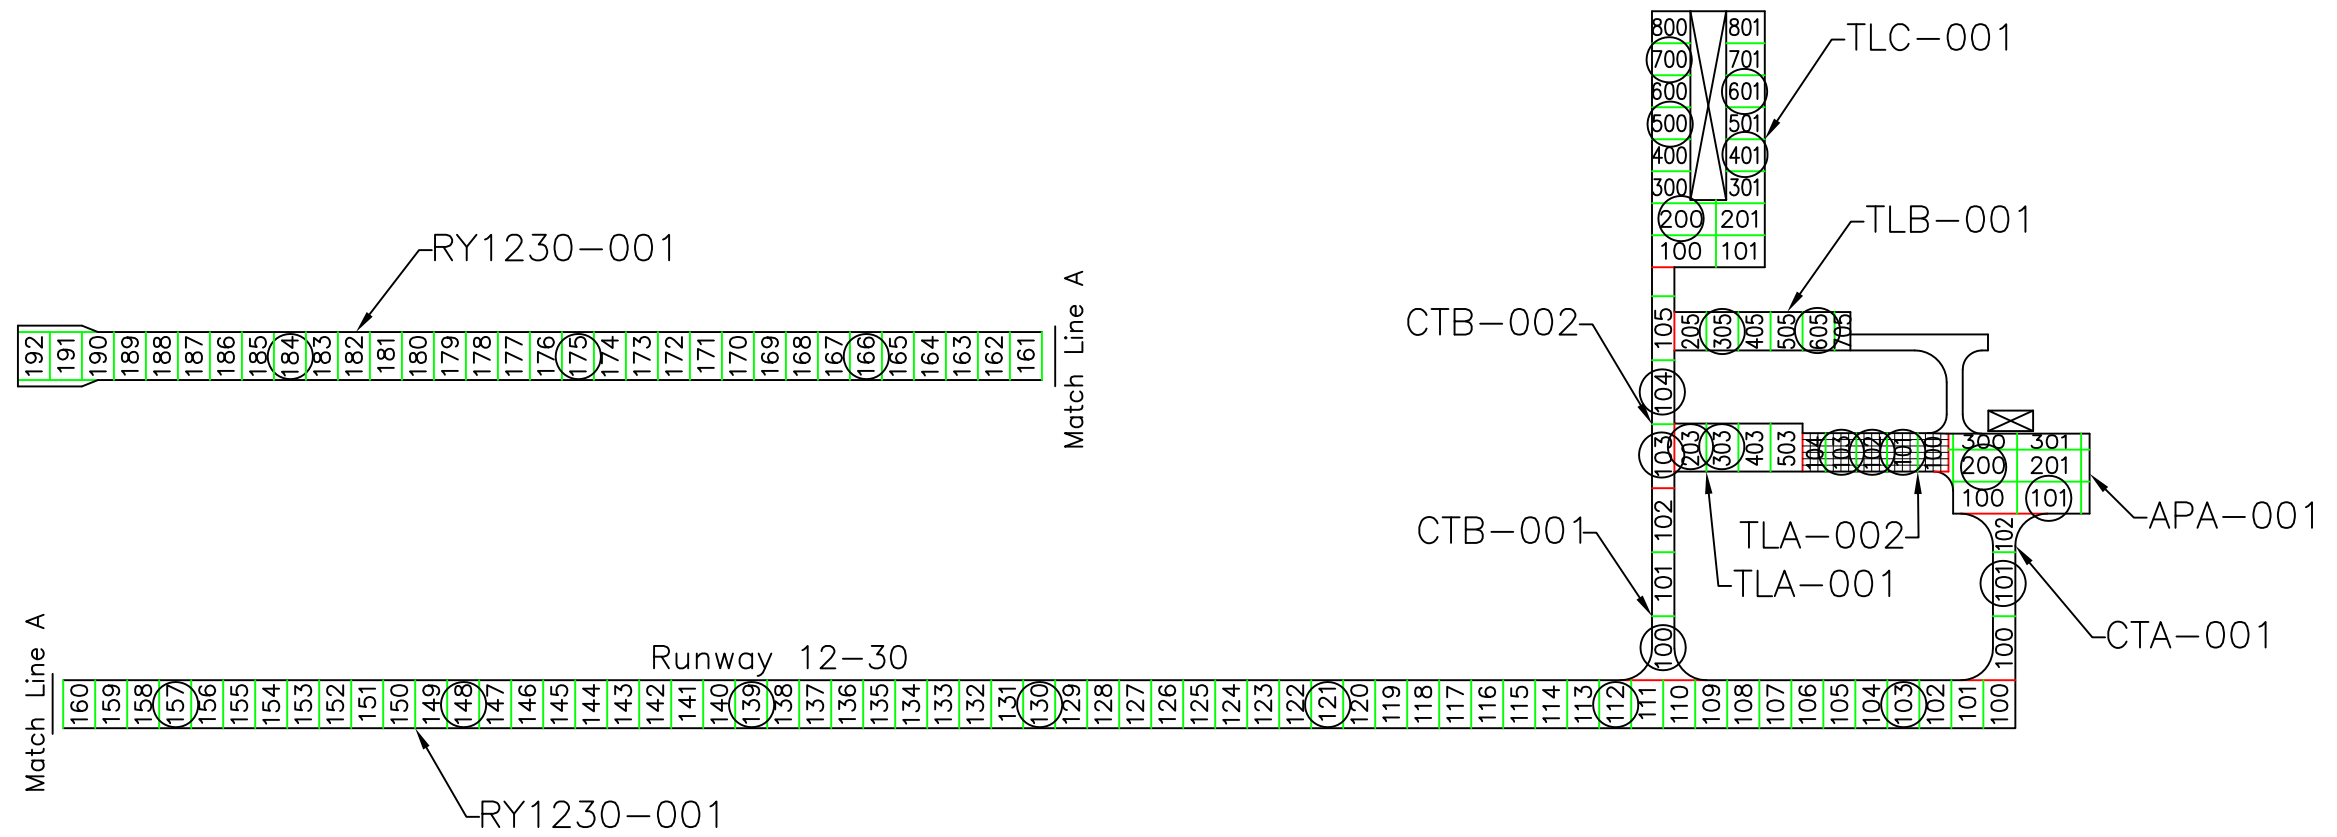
800 801
700 701
600 601
500 501
400 401
300 301
200 201
100 101

TLC-001

TLB-001

RY1230-001

192 191 190 189 188 187 186 185 184 183 182 181 180 179 178 177 176 175 174 173 172 171 170 169 168 167 166 165 164 163 162 161

Match Line A

CTB-002

105 205 305 405 505 605 705

104

103 203 303 403 503 104 103 102 101 100

300 301
200 201
100 101

APA-001

TLA-002

CTB-001

102

101

TLA-001

102

101

100

CTA-001

100

Runway 12-30

Match Line A

160 159 158 157 156 155 154 153 152 151 150 149 148 147 146 145 144 143 142 141 140 139 138 137 136 135 134 133 132 131 130 129 128 127 126 125 124 123 122 121 120 119 118 117 116 115 114 113 112 111 110 109 108 107 106 105 104 103 102 101 100

RY1230-001